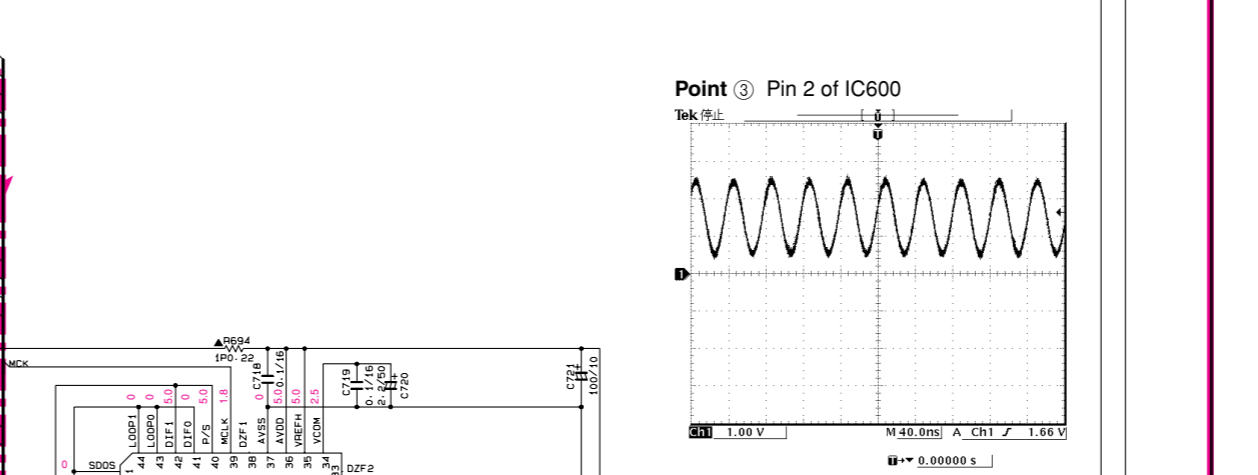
Point ③ Pin 2 of IC600

Tek 停止

Ch1 1.00 V M 40.0ns A Ch1 ƒ 1.66 V

0.00000 s

MCK

R694
1P0・22

C718
0.1/16

C719
0.1/16

2.2/50
C720

C721
100/10

0 0 5.0 0 5.0 1.8 0 5.0 5.0 2.5

LOOP1 LOOP0 DIF1 DIF0 P/S MCLK DZF1 AVSS AVDD VREFH VCOM

44 43 42 41 40 39 38 37 36 35 34 33

0 SDOS 1

DZF2